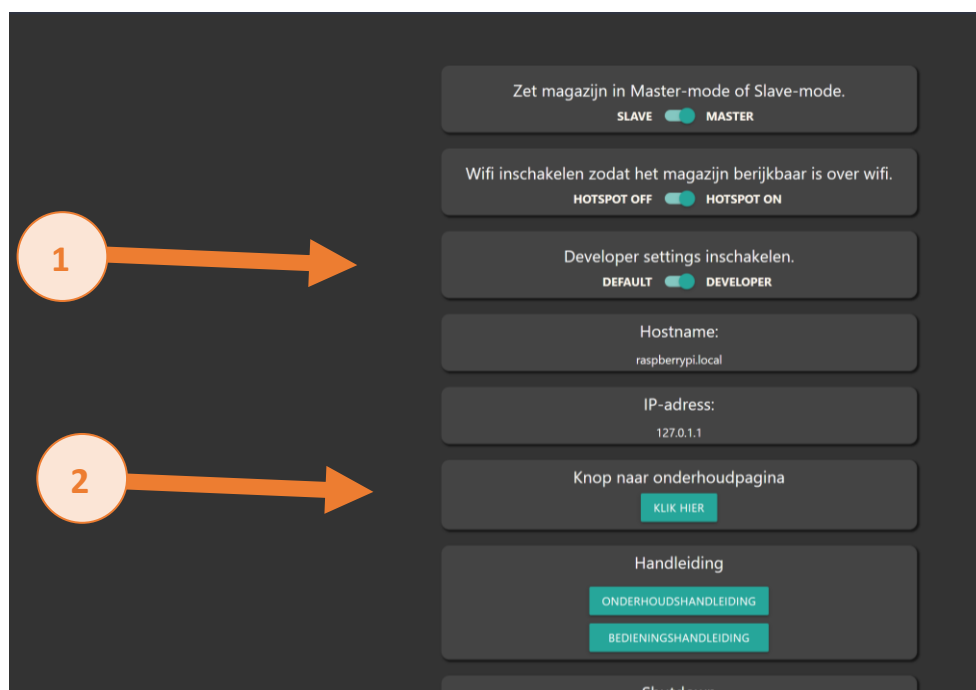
Zet magazijn in Master-mode of Slave-mode.
SLAVE MASTER

Wifi inschakelen zodat het magazijn berijkbaar is over wifi.
HOTSPOT OFF HOTSPOT ON

1

Developer settings inschakelen.
DEFAULT DEVELOPER

Hostname:
raspberrypi.local

IP-adress:
127.0.1.1

2

Knop naar onderhoudpagina
KLIK HIER

Handleiding
ONDERHOUDSHANDLEIDING
BEDIENINGSHANDLEIDING

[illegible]